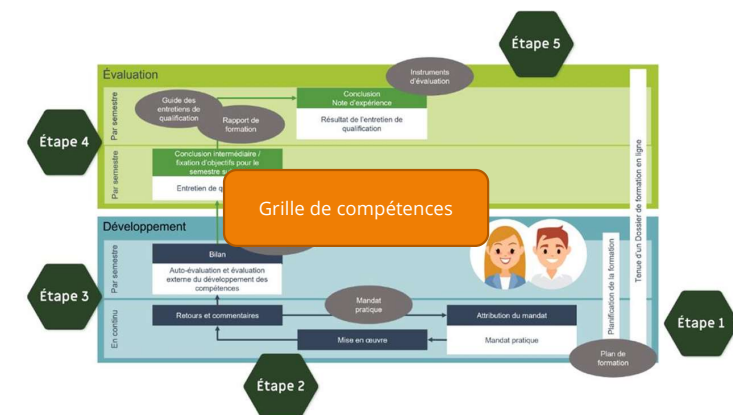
Étape 5

Évaluation

Instruments d'évaluation

Par semestre

Guide des entretiens de qualification

Conclusion
Note d'expérience

Rapport de formation

Résultat de l'entretien de qualification

Étape 4

Par semestre

Conclusion intermédiaire / fixation d'objectifs pour le semestre s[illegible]

Entretien de q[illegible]

Grille de compétences

Tenue d'un Dossier de formation en ligne

Développement

Par semestre

Bilan

Auto-évaluation et évaluation externe du développement des compétences

Planification de la formation

Étape 3

En continu

Mandat pratique

Retours et commentaires

Attribution du mandat

Mandat pratique

Mise en œuvre

Plan de formation

Étape 1

Étape 2